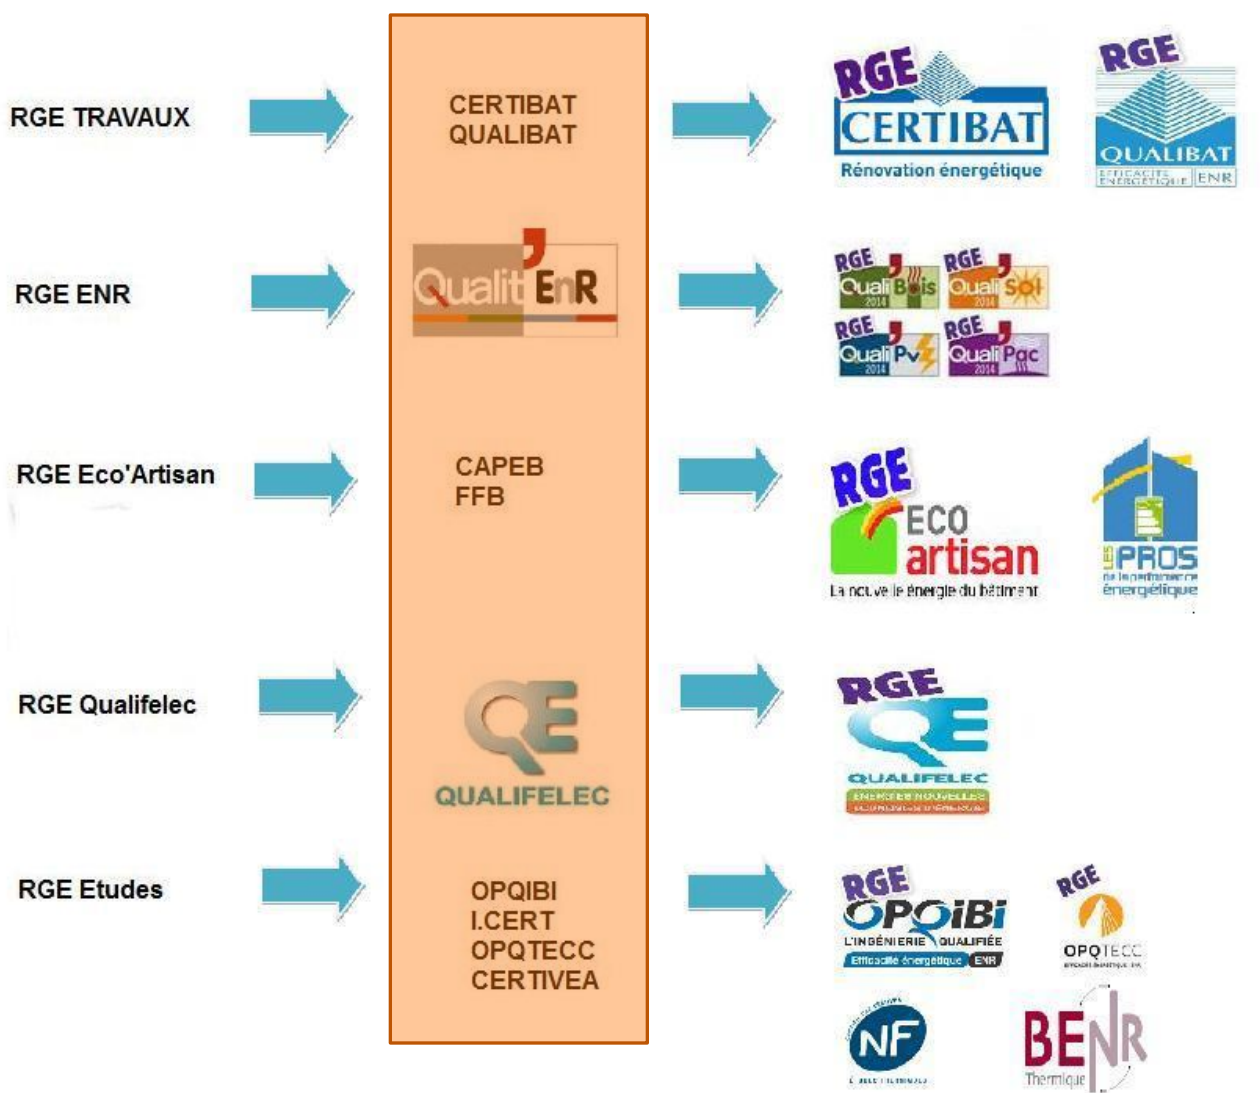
RGE TRAVAUX

CERTIBAT
QUALIBAT

RGE CERTIBAT Rénovation énergétique

RGE QUALIBAT EFFICACITÉ ÉNERGÉTIQUE ENR

RGE ENR

Qualit EnR

RGE Quali Bois 2014
RGE Quali Sol 2014
RGE Quali Pv 2014
RGE Quali Pac 2014

RGE Eco'Artisan

CAPEB
FFB

RGE ECO artisan
La nouvelle énergie du bâtiment

LES PROS de la performance énergétique

RGE Qualifelec

QE
QUALIFELEC

RGE QE QUALIFELEC
ÉNERGIES NOUVELLES
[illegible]

RGE Etudes

OPQIBI
I.CERT
OPQTECC
CERTIVEA

RGE OPQIBI
L'INGÉNIERIE QUALIFIÉE
Efficacité énergétique ENR

RGE
OPQTECC
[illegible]

NF
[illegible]

BENR
Thermique